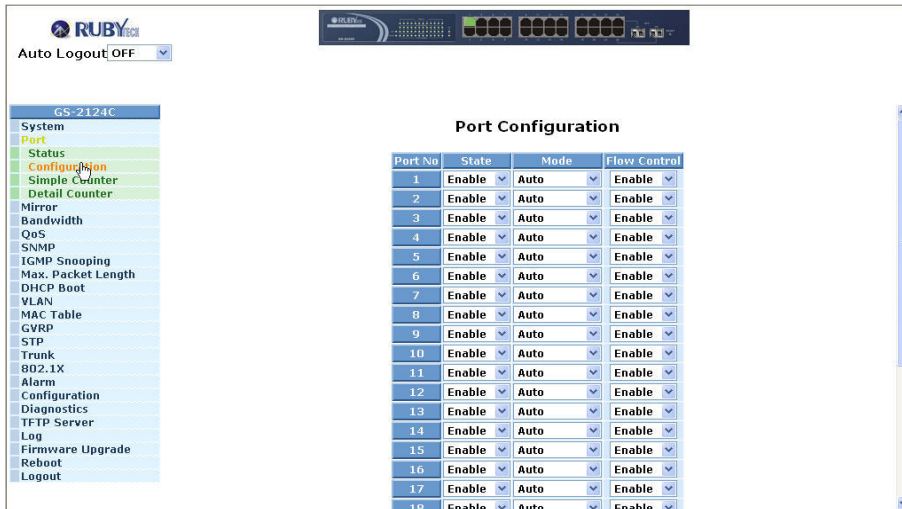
RUBYTECH

Auto Logout OFF

GS-2124C
System
Port
Status
Configuration
Simple Counter
Detail Counter
Mirror
Bandwidth
QoS
SNMP
IGMP Snooping
Max. Packet Length
DHCP Boot
VLAN
MAC Table
GVRP
STP
Trunk
802.1X
Alarm
Configuration
Diagnostics
TFTP Server
Log
Firmware Upgrade
Reboot
Logout

Port Configuration

| Port No | State | Mode | Flow Control |
|---|---|---|---|
| 1 | Enable | Auto | Enable |
| 2 | Enable | Auto | Enable |
| 3 | Enable | Auto | Enable |
| 4 | Enable | Auto | Enable |
| 5 | Enable | Auto | Enable |
| 6 | Enable | Auto | Enable |
| 7 | Enable | Auto | Enable |
| 8 | Enable | Auto | Enable |
| 9 | Enable | Auto | Enable |
| 10 | Enable | Auto | Enable |
| 11 | Enable | Auto | Enable |
| 12 | Enable | Auto | Enable |
| 13 | Enable | Auto | Enable |
| 14 | Enable | Auto | Enable |
| 15 | Enable | Auto | Enable |
| 16 | Enable | Auto | Enable |
| 17 | Enable | Auto | Enable |
| 18 | Enable | Auto | Enable |